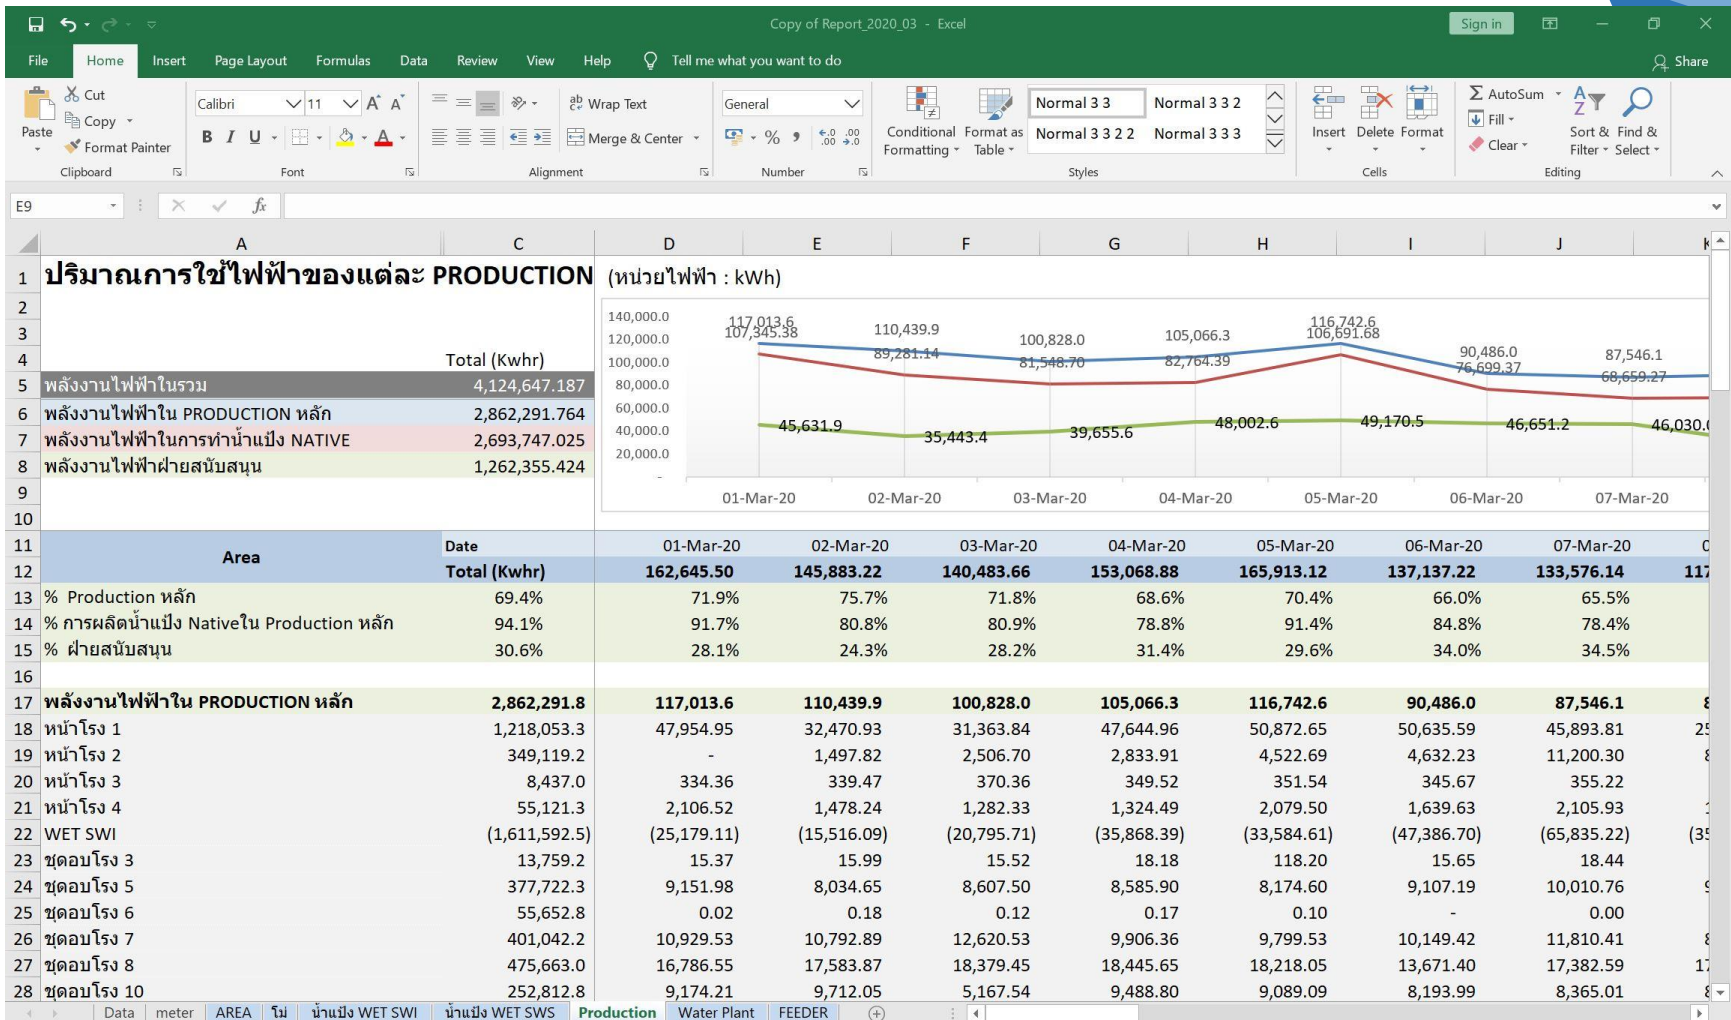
Copy of Report_2020_03 - Excel

Sign in

Share

File Home Insert Page Layout Formulas Data Review View Help Tell me what you want to do

Cut
Copy
Paste
Format Painter
Clipboard

Calibri 11
Font

Wrap Text
Merge & Center
Alignment

General
Number

Conditional Formatting
Format as Table
Normal 3 3
Normal 3 3 2
Normal 3 3 2 2
Normal 3 3 3
Styles

Insert Delete Format
Cells

AutoSum
Fill
Clear
Sort & Filter
Find & Select
Editing

E9

| | A | C | D | E | F | G | H | I | J |
|---|---|---|---|---|---|---|---|---|---|
| 1 | ปริมาณการใช้ไฟฟ้าของแต่ละ PRODUCTION | (หน่วยไฟฟ้า : kWh) | | | | | | | |
| 4 | | Total (Kwhr) | | | | | | | |
| 5 | พลังงานไฟฟ้าในรวม | 4,124,647.187 | | | | | | | |
| 6 | พลังงานไฟฟ้าใน PRODUCTION หลัก | 2,862,291.764 | | | | | | | |
| 7 | พลังงานไฟฟ้าในการทำน้ำแป้ง NATIVE | 2,693,747.025 | | | | | | | |
| 8 | พลังงานไฟฟ้าฝ่ายสนับสนุน | 1,262,355.424 | | | | | | | |
| 11 | Area | Date | 01-Mar-20 | 02-Mar-20 | 03-Mar-20 | 04-Mar-20 | 05-Mar-20 | 06-Mar-20 | 07-Mar-20 |
| 12 | | Total (Kwhr) | 162,645.50 | 145,883.22 | 140,483.66 | 153,068.88 | 165,913.12 | 137,137.22 | 133,576.14 |
| 13 | % Production หลัก | 69.4% | 71.9% | 75.7% | 71.8% | 68.6% | 70.4% | 66.0% | 65.5% |
| 14 | % การผลิตน้ำแป้ง Nativeใน Production หลัก | 94.1% | 91.7% | 80.8% | 80.9% | 78.8% | 91.4% | 84.8% | 78.4% |
| 15 | % ฝ่ายสนับสนุน | 30.6% | 28.1% | 24.3% | 28.2% | 31.4% | 29.6% | 34.0% | 34.5% |
| 17 | พลังงานไฟฟ้าใน PRODUCTION หลัก | 2,862,291.8 | 117,013.6 | 110,439.9 | 100,828.0 | 105,066.3 | 116,742.6 | 90,486.0 | 87,546.1 |
| 18 | หน้าโรง 1 | 1,218,053.3 | 47,954.95 | 32,470.93 | 31,363.84 | 47,644.96 | 50,872.65 | 50,635.59 | 45,893.81 |
| 19 | หน้าโรง 2 | 349,119.2 | - | 1,497.82 | 2,506.70 | 2,833.91 | 4,522.69 | 4,632.23 | 11,200.30 |
| 20 | หน้าโรง 3 | 8,437.0 | 334.36 | 339.47 | 370.36 | 349.52 | 351.54 | 345.67 | 355.22 |
| 21 | หน้าโรง 4 | 55,121.3 | 2,106.52 | 1,478.24 | 1,282.33 | 1,324.49 | 2,079.50 | 1,639.63 | 2,105.93 |
| 22 | WET SWI | (1,611,592.5) | (25,179.11) | (15,516.09) | (20,795.71) | (35,868.39) | (33,584.61) | (47,386.70) | (65,835.22) |
| 23 | ชุดอบโรง 3 | 13,759.2 | 15.37 | 15.99 | 15.52 | 18.18 | 118.20 | 15.65 | 18.44 |
| 24 | ชุดอบโรง 5 | 377,722.3 | 9,151.98 | 8,034.65 | 8,607.50 | 8,585.90 | 8,174.60 | 9,107.19 | 10,010.76 |
| 25 | ชุดอบโรง 6 | 55,652.8 | 0.02 | 0.18 | 0.12 | 0.17 | 0.10 | - | 0.00 |
| 26 | ชุดอบโรง 7 | 401,042.2 | 10,929.53 | 10,792.89 | 12,620.53 | 9,906.36 | 9,799.53 | 10,149.42 | 11,810.41 |
| 27 | ชุดอบโรง 8 | 475,663.0 | 16,786.55 | 17,583.87 | 18,379.45 | 18,445.65 | 18,218.05 | 13,671.40 | 17,382.59 |
| 28 | ชุดอบโรง 10 | 252,812.8 | 9,174.21 | 9,712.05 | 5,167.54 | 9,488.80 | 9,089.09 | 8,193.99 | 8,365.01 |

140,000.0
120,000.0
100,000.0
80,000.0
60,000.0
40,000.0
20,000.0
-
117,013.6 107,345.38
110,439.9 89,281.14
100,828.0 81,548.70
105,066.3 82,764.39
116,742.6 106,691.68
90,486.0 76,699.37
87,546.1 68,659.27
45,631.9 35,443.4 39,655.6 48,002.6 49,170.5 46,651.2 46,030.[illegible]
01-Mar-20 02-Mar-20 03-Mar-20 04-Mar-20 05-Mar-20 06-Mar-20 07-Mar-20

Data meter AREA ไม่ น้ำแป้ง WET SWI น้ำแป้ง WET SWS Production Water Plant FEEDER